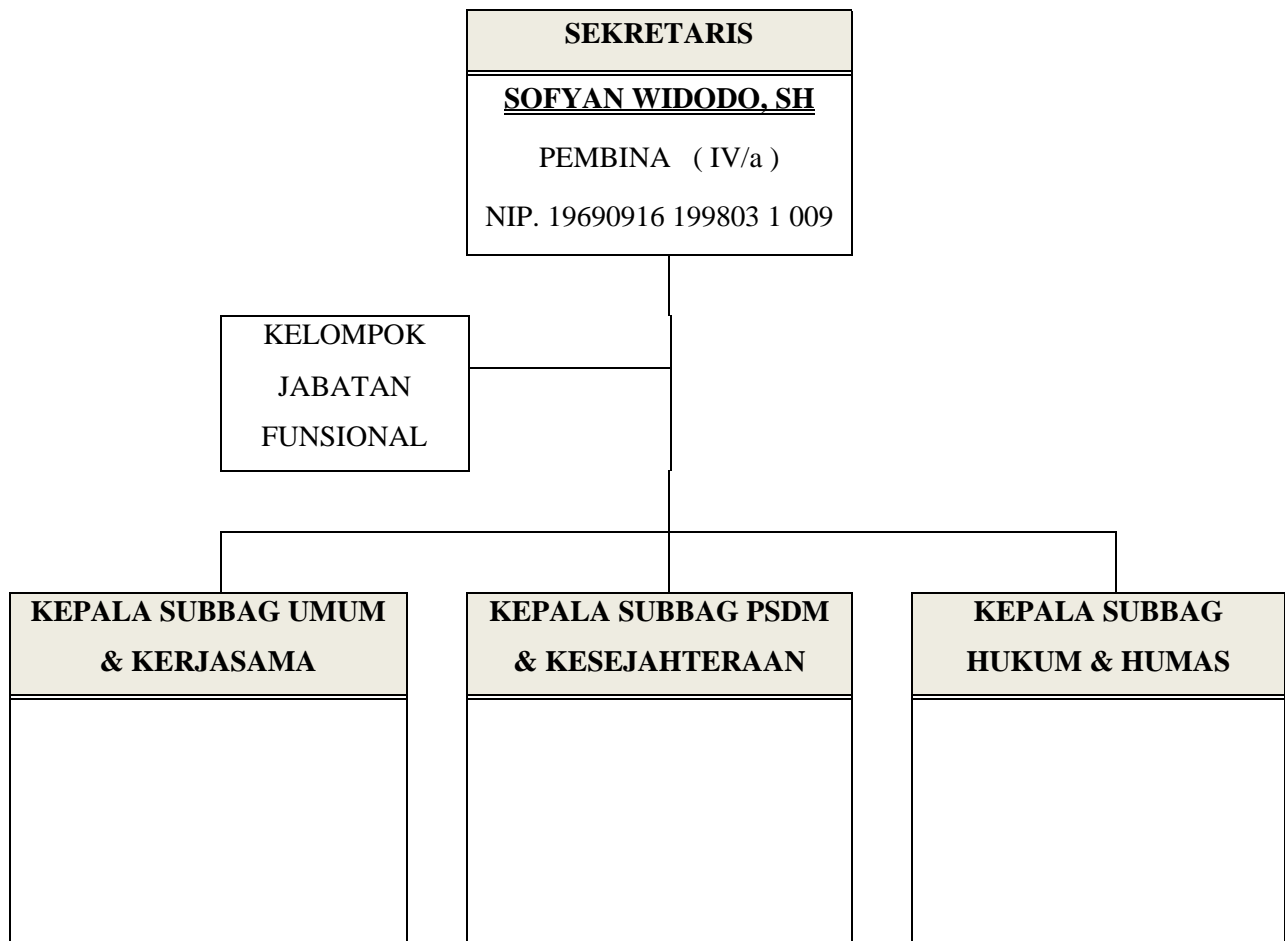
SEKRETARIS

SOFYAN WIDODO, SH

PEMBINA ( IV/a )

NIP. 19690916 199803 1 009

KELOMPOK JABATAN FUNSIONAL

KEPALA SUBBAG UMUM & KERJASAMA

KEPALA SUBBAG PSDM & KESEJAHTERAAN

KEPALA SUBBAG HUKUM & HUMAS